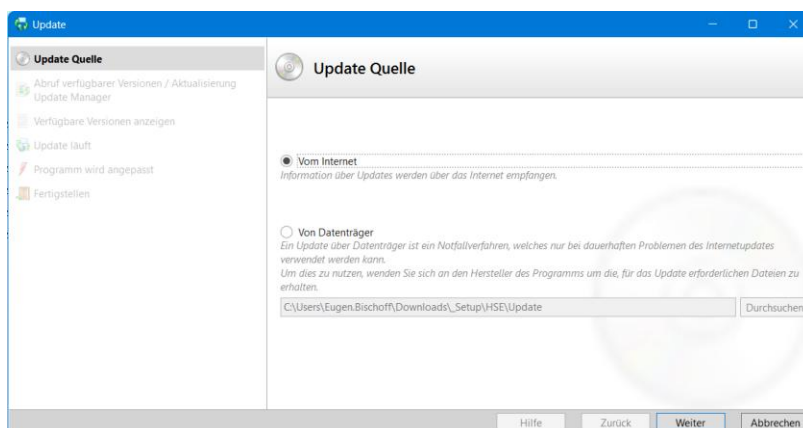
Update

Update Quelle

Abruf verfügbarer Versionen / Aktualisierung Update Manager

Verfügbare Versionen anzeigen

Update läuft

Programm wird angepasst

Fertigstellen

Update Quelle

Vom Internet
Information über Updates werden über das Internet empfangen.

Von Datenträger
Ein Update über Datenträger ist ein Notfallverfahren, welches nur bei dauerhaften Problemen des Internetupdates verwendet werden kann.
Um dies zu nutzen, wenden Sie sich an den Hersteller des Programms um die, für das Update erforderlichen Dateien zu erhalten.

C:\Users\Eugen.Bischoff\Downloads\_Setup\HSE\Update

Durchsuchen

Hilfe

Zurück

Weiter

Abbrechen